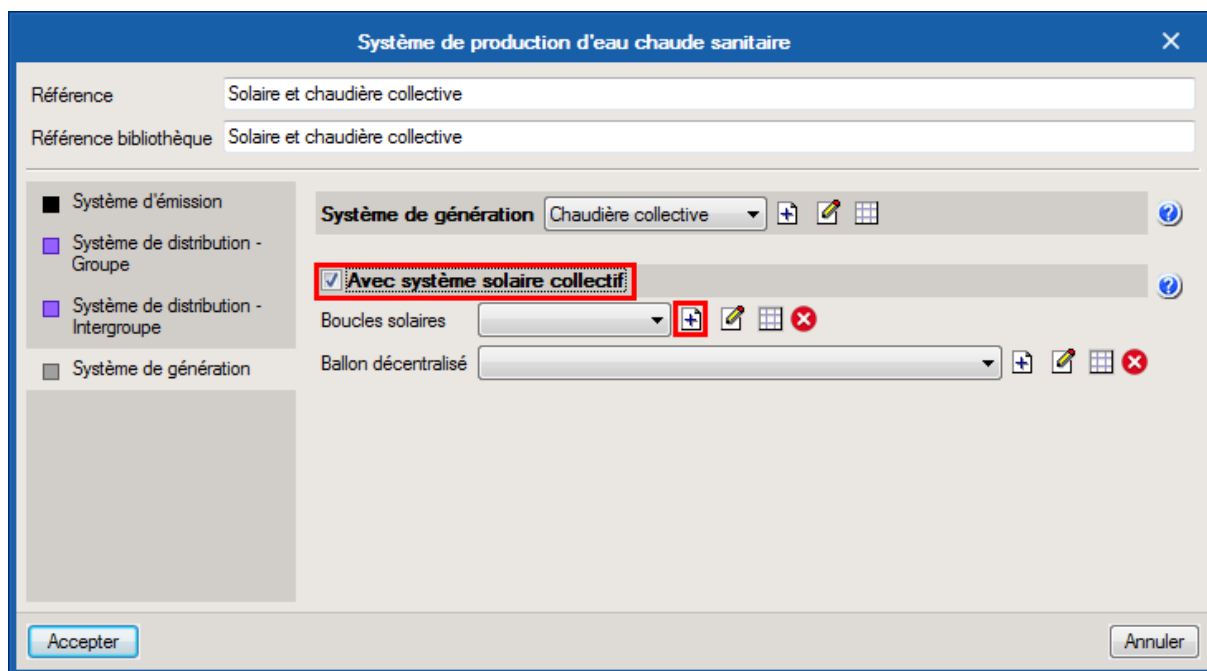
Système de production d'eau chaude sanitaire

Référence Solaire et chaudière collective

Référence bibliothèque Solaire et chaudière collective

Système d'émission

Système de distribution - Groupe

Système de distribution - Intergroupe

Système de génération

Système de génération Chaudière collective

Avec système solaire collectif

Boucles solaires

Ballon décentralisé

Accepter

Annuler